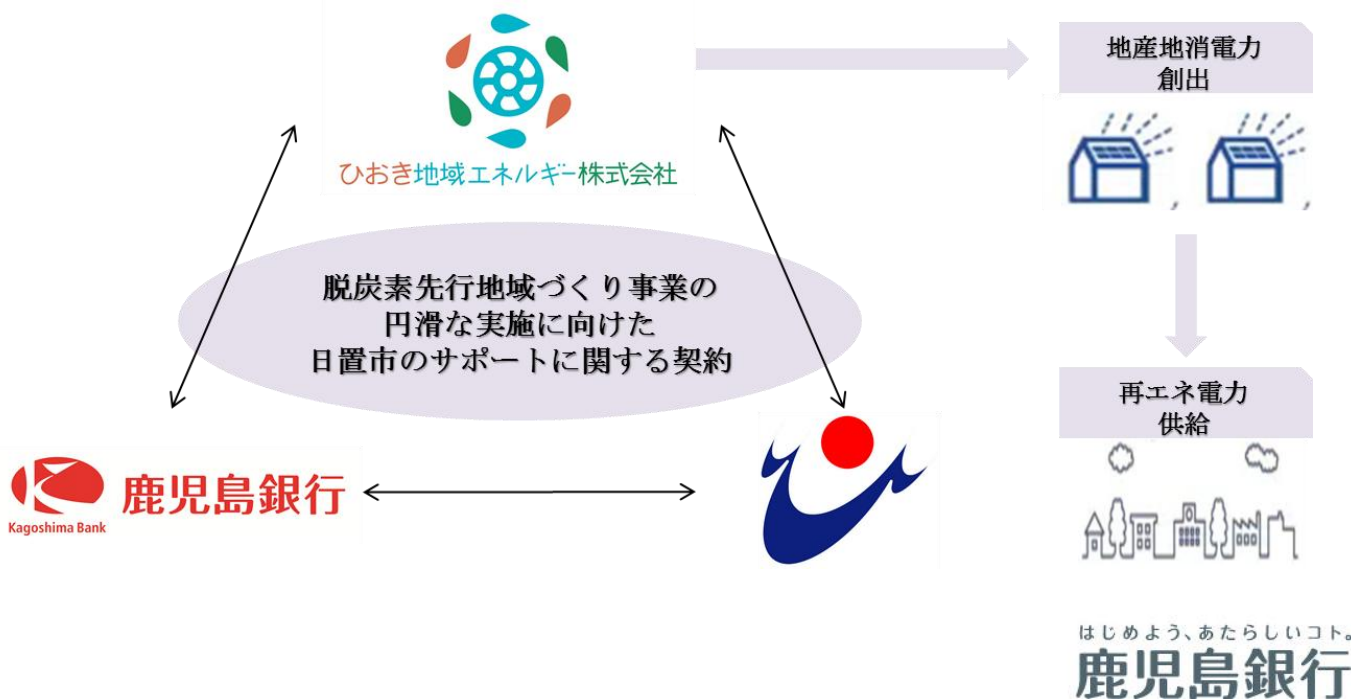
ひおき地域エネルギー株式会社

地産地消電力
創出

脱炭素先行地域づくり事業の
円滑な実施に向けた
日置市のサポートに関する契約

再エネ電力
供給

鹿児島銀行
Kagoshima Bank

はじめよう、あたらしいコト。
鹿児島銀行